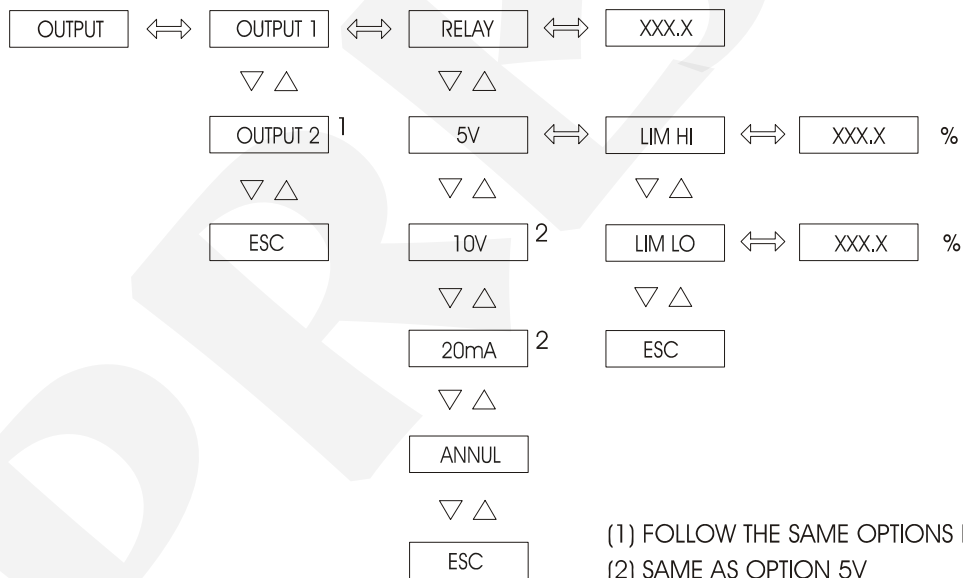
OUTPUT ⟺ OUTPUT 1 ⟺ RELAY ⟺ XXX.X

▽ △ ▽ △

OUTPUT 2 $^1$ 5V ⟺ LIM HI ⟺ XXX.X %

▽ △ ▽ △ ▽ △

ESC 10V $^2$ LIM LO ⟺ XXX.X %

▽ △ ▽ △

20mA $^2$ ESC

▽ △

ANNUL

▽ △

ESC

(1) FOLLOW THE SAME OPTIONS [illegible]
(2) SAME AS OPTION 5V